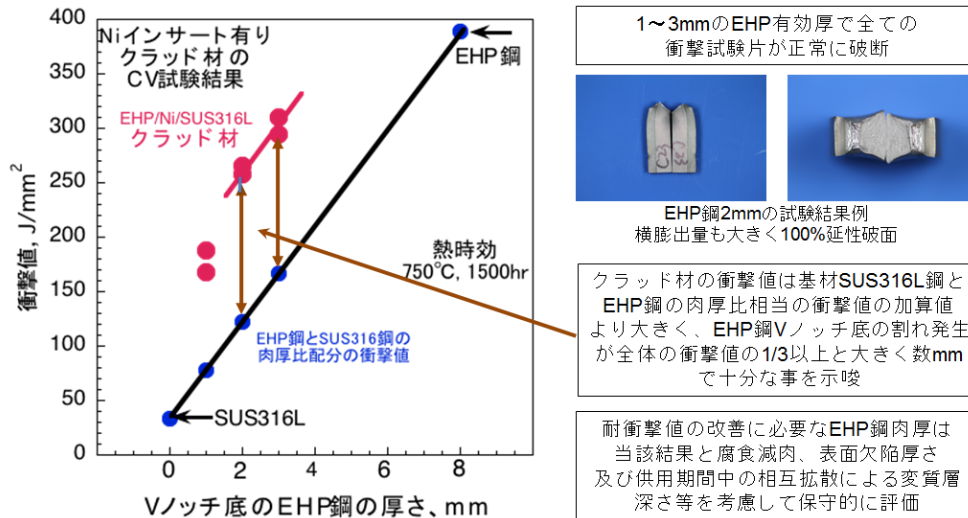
Niインサート有り
クラッド材の
CV試験結果

EHP/Ni/SUS316L
クラッド材

EHP鋼

熱時効
750°C, 1500hr

EHP鋼とSUS316鋼の
肉厚比配分の衝撃値

SUS316L

400
350
300
250
200
150
100
50
0

衝撃値, J/mm$^2$

0
2
4
6
8

Vノッチ底のEHP鋼の厚さ、mm

1〜3mmのEHP有効厚で全ての
衝撃試験片が正常に破断

EHP鋼2mmの試験結果例
横膨出量も大きく100%延性破面

クラッド材の衝撃値は基材SUS316L鋼とEHP鋼の肉厚比相当の衝撃値の加算値より大きく、EHP鋼Vノッチ底の割れ発生が全体の衝撃値の1/3以上と大きく数mmで十分な事を示唆

耐衝撃値の改善に必要なEHP鋼肉厚は
当該結果と腐食減肉、表面欠陥厚さ
及び供用期間中の相互拡散による変質層
深さ等を考慮して保守的に評価